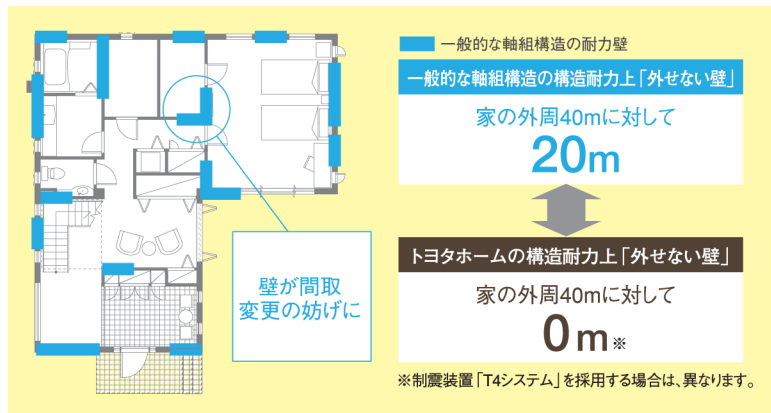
一般的な軸組構造の耐力壁

一般的な軸組構造の構造耐力上「外せない壁」

家の外周40mに対して

20m

トヨタホームの構造耐力上「外せない壁」

家の外周40mに対して

0m※

壁が間取変更の妨げに

※制震装置「T4システム」を採用する場合は、異なります。